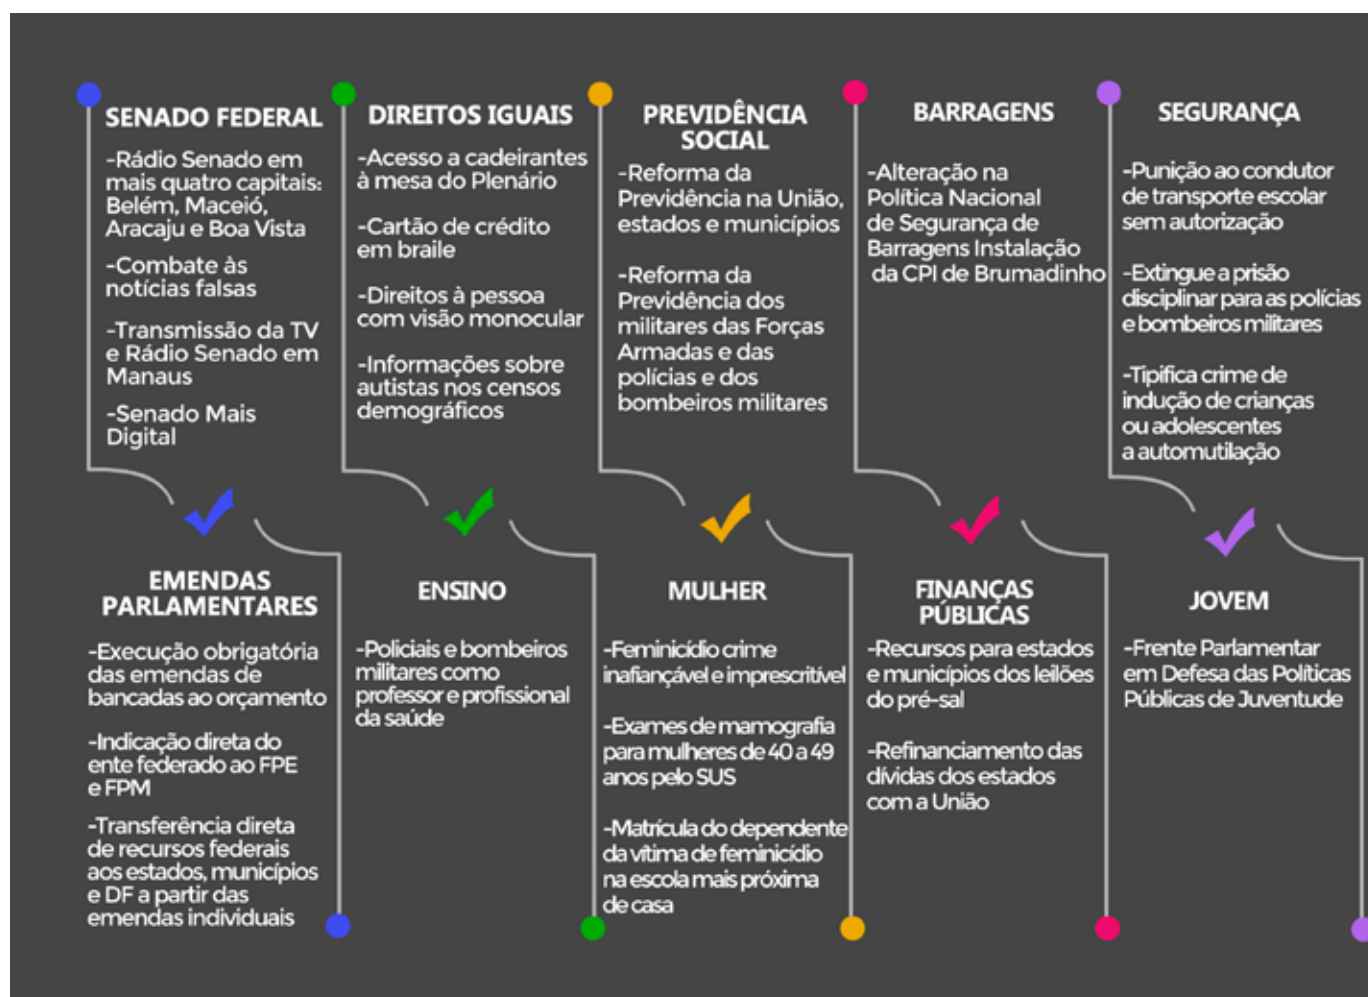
SENADO FEDERAL

-Rádio Senado em mais quatro capitais: Belém, Maceió, Aracaju e Boa Vista

-Combate às notícias falsas

-Transmissão da TV e Rádio Senado em Manaus

-Senado Mais Digital

DIREITOS IGUAIS

-Acesso a cadeirantes à mesa do Plenário

-Cartão de crédito em braile

-Direitos à pessoa com visão monocular

-Informações sobre autistas nos censos demográficos

PREVIDÊNCIA SOCIAL

-Reforma da Previdência na União, estados e municípios

-Reforma da Previdência dos militares das Forças Armadas e das polícias e dos bombeiros militares

BARRAGENS

-Alteração na Política Nacional de Segurança de Barragens Instalação da CPI de Brumadinho

SEGURANÇA

-Punição ao condutor de transporte escolar sem autorização

-Extingue a prisão disciplinar para as polícias e bombeiros militares

-Tipifica crime de indução de crianças ou adolescentes a automutilação

EMENDAS PARLAMENTARES

-Execução obrigatória das emendas de bancadas ao orçamento

-Indicação direta do ente federado ao FPE e FPM

-Transferência direta de recursos federais aos estados, municípios e DF a partir das emendas individuais

ENSINO

-Policiais e bombeiros militares como professor e profissional da saúde

MULHER

-Feminicídio crime inafiançável e imprescritível

-Exames de mamografia para mulheres de 40 a 49 anos pelo SUS

-Matrícula do dependente da vítima de feminicídio na escola mais próxima de casa

FINANÇAS PÚBLICAS

-Recursos para estados e municípios dos leilões do pré-sal

-Refinanciamento das dívidas dos estados com a União

JOVEM

-Frente Parlamentar em Defesa das Políticas Públicas de Juventude